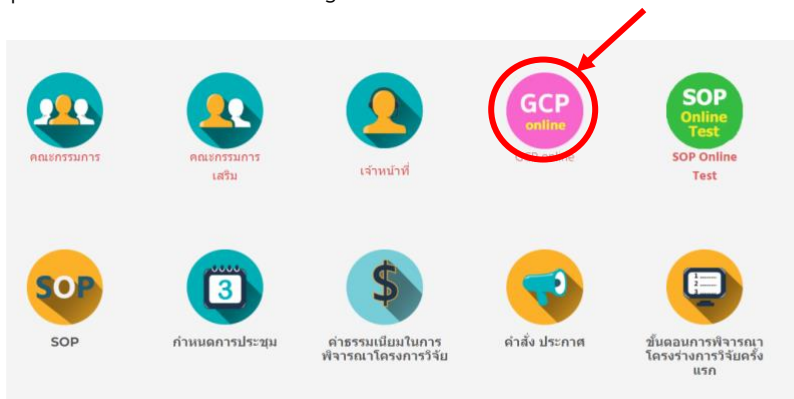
คณะกรรมการ

คณะกรรมการเสริม

เจ้าหน้าที่

GCP online

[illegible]

SOP Online Test

SOP Online Test

SOP

SOP

3

กำหนดการประชุม

$

ค่าธรรมเนียมในการพิจารณาโครงการวิจัย

คำสั่ง ประกาศ

ขั้นตอนการพิจารณาโครงร่างการวิจัยครั้งแรก